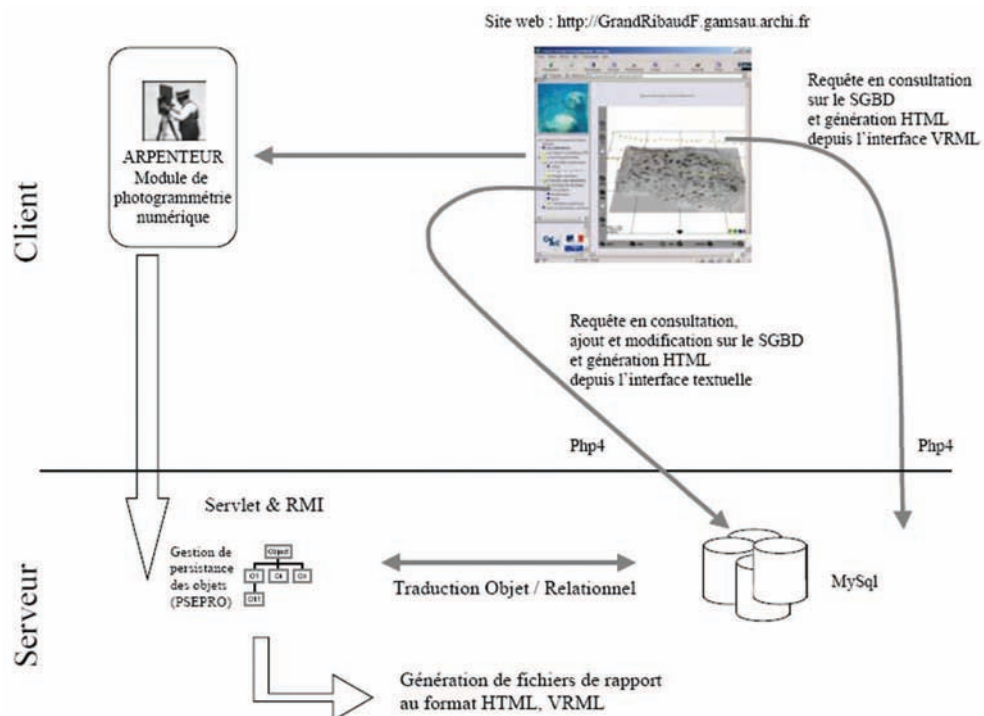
Site web : http://GrandRibaudF.gamsau.archi.fr

Requête en consultation sur le SGBD et génération HTML depuis l'interface VRML

Client

ARPENTEUR
Module de photogrammétrie numérique

Requête en consultation, ajout et modification sur le SGBD et génération HTML depuis l'interface textuelle

Php4

Php4

Servlet & RMI

Gestion de persistance des objets (PSEPRO)

Object

O1

O2

O3

O11

Traduction Objet / Relationnel

MySql

Serveur

Génération de fichiers de rapport au format HTML, VRML